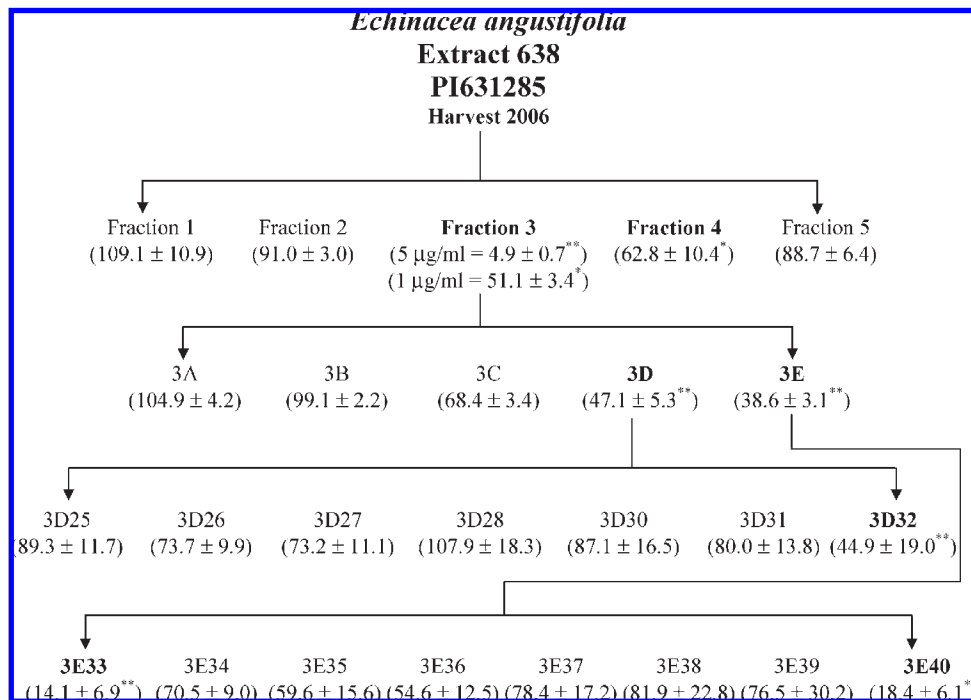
Echinacea angustifolia
Extract 638
PI631285
Harvest 2006

Fraction 1
$(109.1 \pm 10.9)$

Fraction 2
$(91.0 \pm 3.0)$

Fraction 3
$(5\ \mu g/ml = 4.9 \pm 0.7^{**})$
$(1\ \mu g/ml = 51.1 \pm 3.4^{*})$

Fraction 4
$(62.8 \pm 10.4^{*})$

Fraction 5
$(88.7 \pm 6.4)$

3A
$(104.9 \pm 4.2)$

3B
$(99.1 \pm 2.2)$

3C
$(68.4 \pm 3.4)$

3D
$(47.1 \pm 5.3^{**})$

3E
$(38.6 \pm 3.1^{**})$

3D25
$(89.3 \pm 11.7)$

3D26
$(73.7 \pm 9.9)$

3D27
$(73.2 \pm 11.1)$

3D28
$(107.9 \pm 18.3)$

3D30
$(87.1 \pm 16.5)$

3D31
$(80.0 \pm 13.8)$

3D32
$(44.9 \pm 19.0^{**})$

3E33
$(14.1 \pm 6.9^{**})$

3E34
$(70.5 \pm 9.0)$

3E35
$(59.6 \pm 15.6)$

3E36
$(54.6 \pm 12.5)$

3E37
$(78.4 \pm 17.2)$

3E38
$(81.9 \pm 22.8)$

3E39
$(76.5 \pm 30.2)$

3E40
$(18.4 \pm 6.1^{*}$